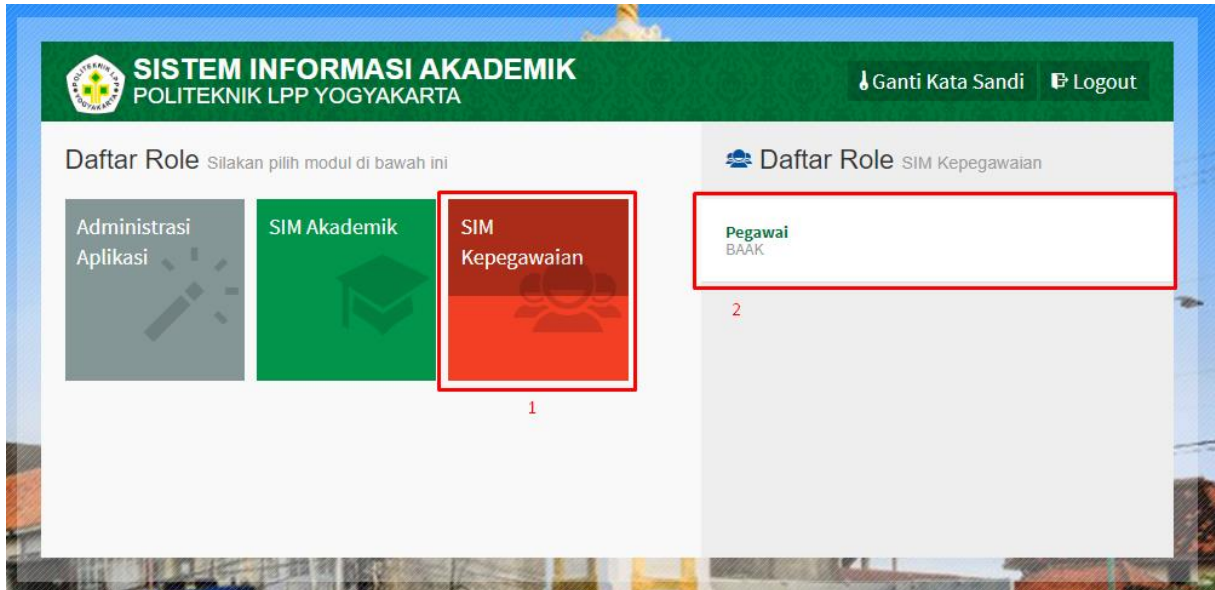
POLITEKNIK LPP YOGYAKARTA

SISTEM INFORMASI AKADEMIK
POLITEKNIK LPP YOGYAKARTA

Ganti Kata Sandi Logout

Daftar Role Silakan pilih modul di bawah ini

Administrasi Aplikasi

SIM Akademik

SIM Kepegawaian

1

Daftar Role SIM Kepegawaian

Pegawai
BAAK

2